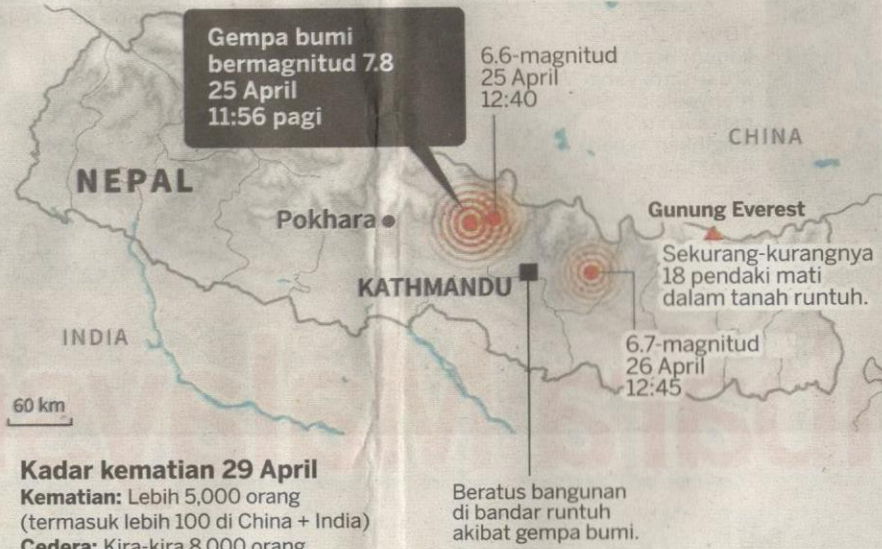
Gempa bumi bermagnitud 7.8
25 April
11:56 pagi

6.6-magnitud
25 April
12:40

CHINA

NEPAL

Pokhara

Gunung Everest

Sekurang-kurangnya 18 pendaki mati dalam tanah runtuh.

KATHMANDU

INDIA

6.7-magnitud
26 April
12:45

60 km

Kadar kematian 29 April
Kematian: Lebih 5,000 orang (termasuk lebih 100 di China + India)
Cedera: Kira-kira 8,000 orang

Beratus bangunan di bandar runtuh akibat gempa bumi.